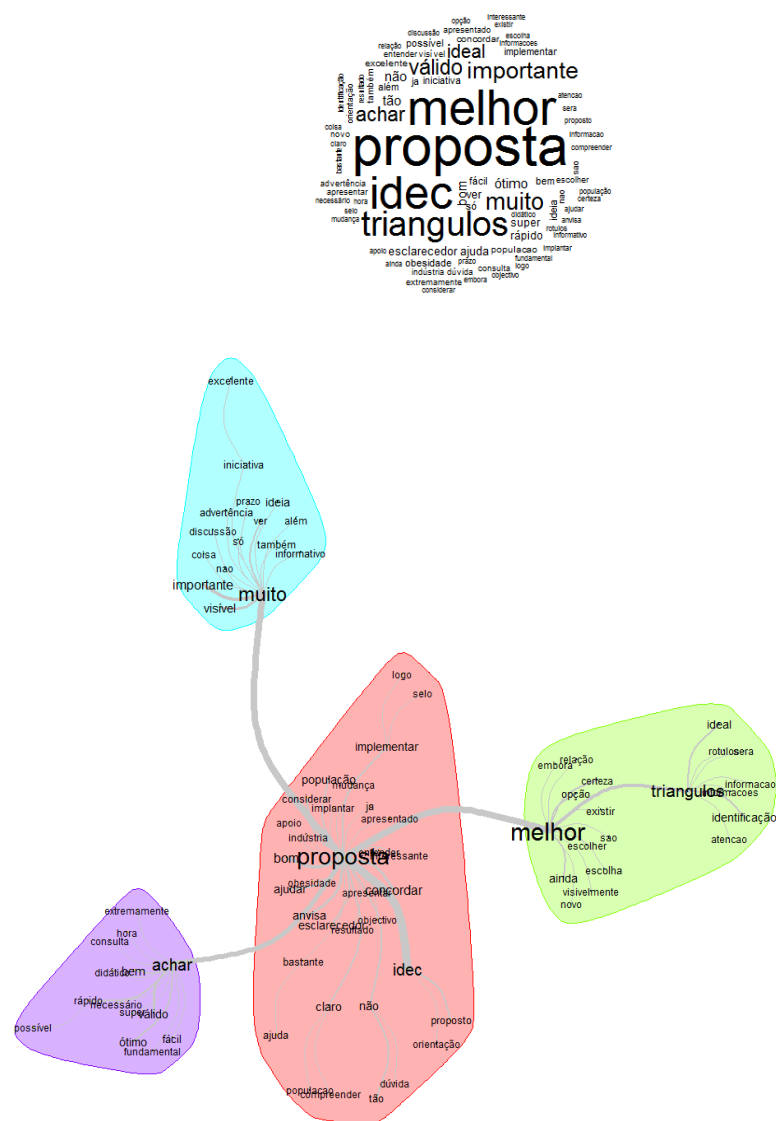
opção interessante existir
discussão apresentado escolha
relação possível concordar informacoes
entender visível ideal implementar
excelente válido importante
não ja iniciativa
achar
além
tão
melhor
proposta
idec
muito
triangulos
identificação
resultado
orientação
também
bastante
atencao
sera
proposto
informacao
compreender
colsa
novo
claro
são
advertência
apresentar
necessário
hora
selo
mudança
bom
ver
só
fácil
ótimo
bem
escolher
nao
população
certeza
ajudar
anvisa
rotulos
informativo
super
rápido
ideia
didático
apoio
esclarecedor
ajuda
populacao
implantar
ainda
obesidade
prazo
fundamental
indústria
dúvida
consulta
logo
extremamente
embora
objectivo
considerar

excelente
iniciativa
prazo
ideia
advertência
ver
além
discussão
só
também
informativo
colsa
nao
importante
muito
visível

logo
selo
implementar
população
mudança
considerar
implantar
ja
apresentado
apoio
indústria
bom
proposta
entender
interessante
obesidade
ajudar
apresentar
concordar
anvisa
objectivo
esclarecedor
resultado
bastante
idec
claro
não
proposto
ajuda
orientação
populacao
compreender
dúvida
tão

ideal
relação
rotulos
sera
embora
certeza
informacao
informacoes
opção
triangulos
existir
identificação
melhor
são
atencao
escolher
escolha
ainda
visivelmente
novo

extremamente
hora
consulta
bem
achar
didático
rápido
necessário
super
válido
possível
ótimo
fácil
fundamental